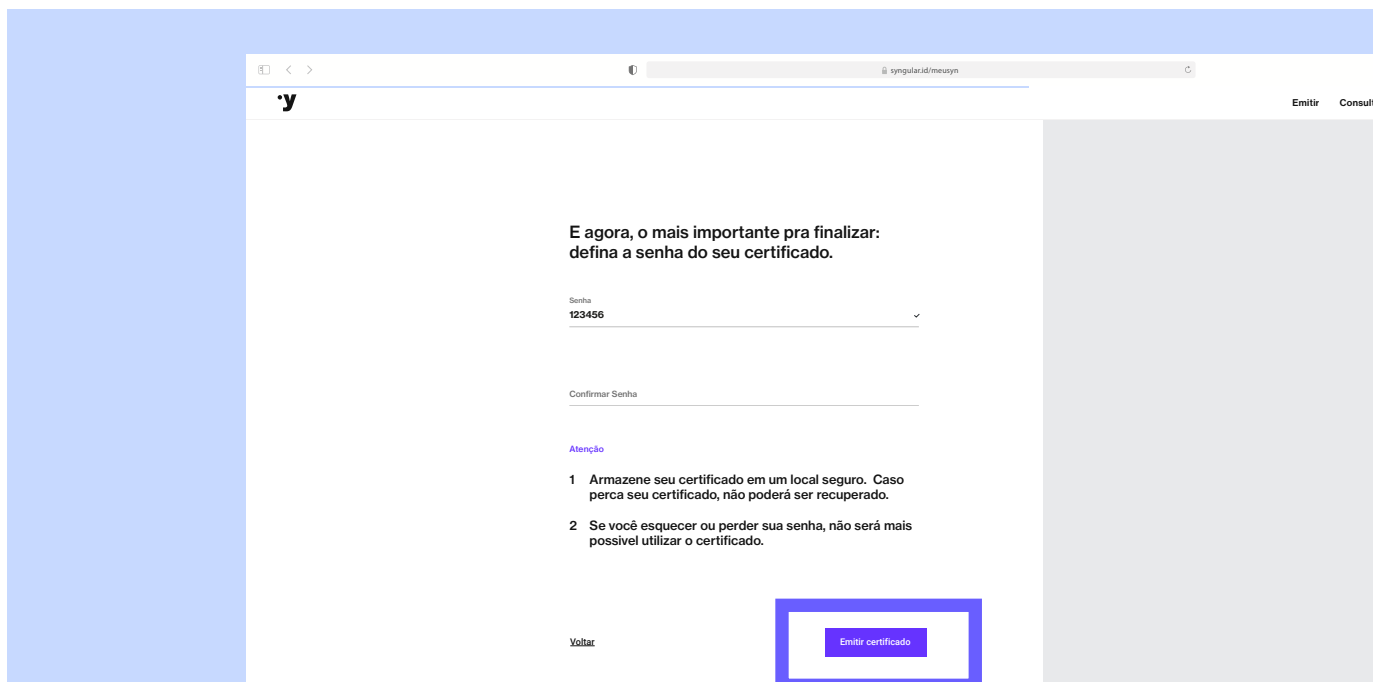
syngular.id/meusyn

·y

Emitir Consult

E agora, o mais importante pra finalizar: defina a senha do seu certificado.

Senha
123456

Confirmar Senha

Atenção

1 Armazene seu certificado em um local seguro. Caso perca seu certificado, não poderá ser recuperado.

2 Se você esquecer ou perder sua senha, não será mais possivel utilizar o certificado.

Voltar

Emitir certificado